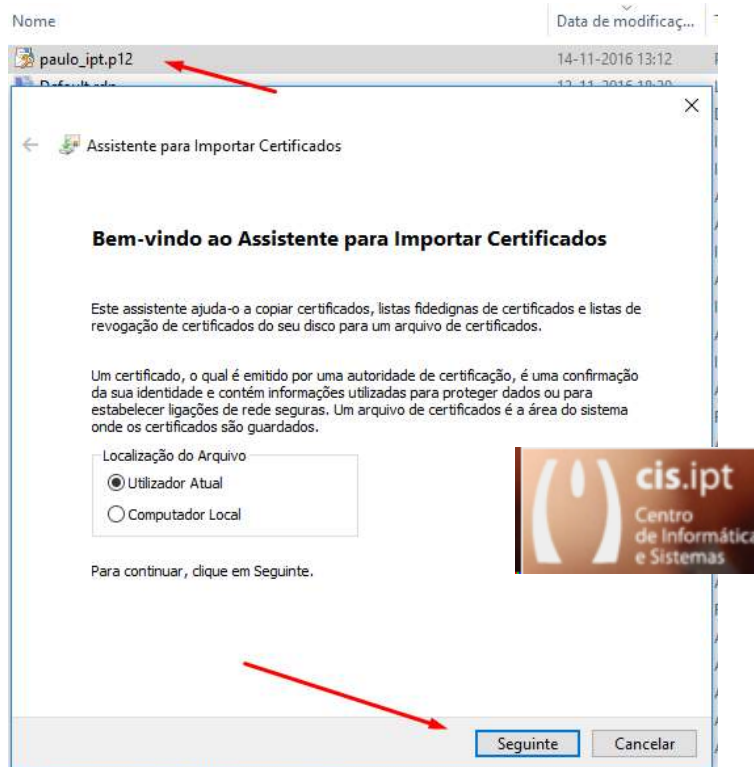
Nome | Data de modificaç...

paulo_ipt.p12 14-11-2016 13:12

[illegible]

Assistente para Importar Certificados

Bem-vindo ao Assistente para Importar Certificados

Este assistente ajuda-o a copiar certificados, listas fidedignas de certificados e listas de revogação de certificados do seu disco para um arquivo de certificados.

Um certificado, o qual é emitido por uma autoridade de certificação, é uma confirmação da sua identidade e contém informações utilizadas para proteger dados ou para estabelecer ligações de rede seguras. Um arquivo de certificados é a área do sistema onde os certificados são guardados.

Localização do Arquivo

Utilizador Atual

Computador Local

Para continuar, clique em Seguinte.

cis.ipt
Centro
de Informática
e Sistemas

Seguinte

Cancelar